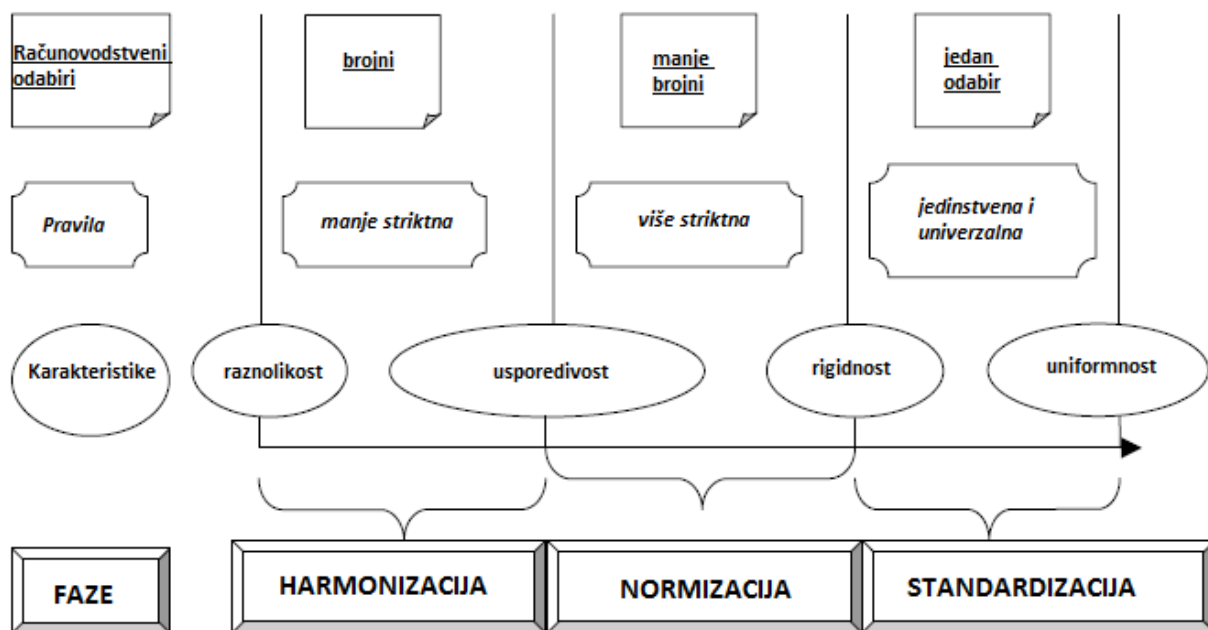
Računovodstveni odabiri

brojni

manje brojni

jedan odabir

Pravila

manje striktna

više striktna

jedinstvena i univerzalna

Karakteristike

raznolikost

usporedivost

rigidnost

uniformnost

FAZE

HARMONIZACIJA

NORMIZACIJA

STANDARDIZACIJA